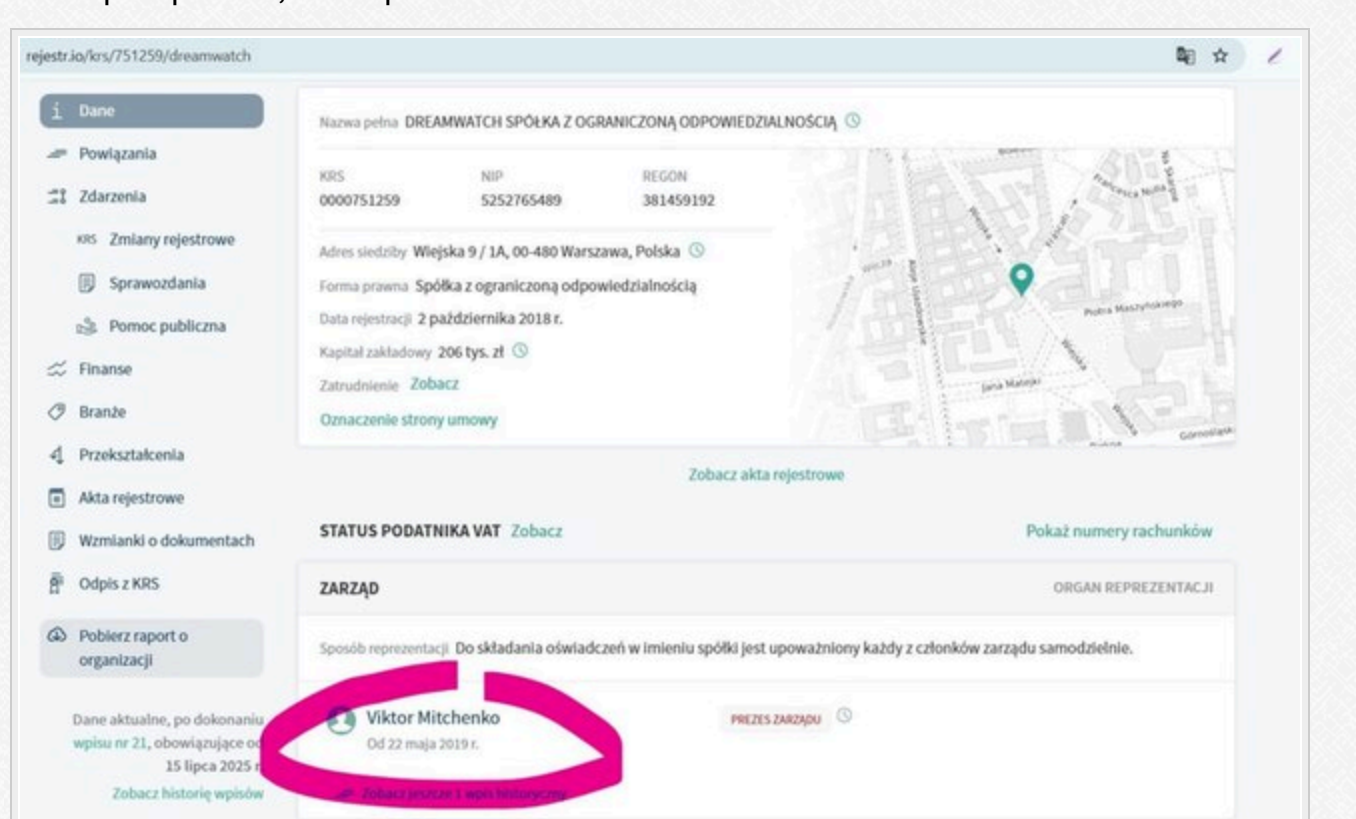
rejestr.io/krs/751259/dreamwatch

Dane
Powiązania
Zdarzenia
KRS Zmiany rejestrowe
Sprawozdania
Pomoc publiczna
Finanse
Branże
Przekształcenia
Akta rejestrowe
Wzmianki o dokumentach
Odpis z KRS
Pobierz raport o organizacji

Dane aktualne, po dokonaniu wpisu nr 21, obowiązujące od 15 lipca 2025 r.
Zobacz historię wpisów

Nazwa pełna DREAMWATCH SPÓŁKA Z OGRANICZONĄ ODPOWIEDZIALNOŚCIĄ

| KRS | NIP | REGON |
|---|---|---|
| 0000751259 | 5252765489 | 381459192 |

Adres siedziby Wiejska 9 / 1A, 00-480 Warszawa, Polska
Forma prawna Spółka z ograniczoną odpowiedzialnością
Data rejestracji 2 października 2018 r.
Kapitał zakładowy 206 tys. zł
Zatrudnienie Zobacz
Oznaczenie strony umowy

Francesca Nullo
Wiejska
Piotra Maszyńskiego
Jana Matejki
Górnośląska

Zobacz akta rejestrowe

STATUS PODATNIKA VAT Zobacz
Pokaż numery rachunków

ZARZĄD
ORGAN REPREZENTACJI

Sposób reprezentacji Do składania oświadczeń w imieniu spółki jest upoważniony każdy z członków zarządu samodzielnie.

Viktor Mitchenko
Od 22 maja 2019 r.
PREZES ZARZĄDU

Zobacz jeszcze 1 wpis historyczny